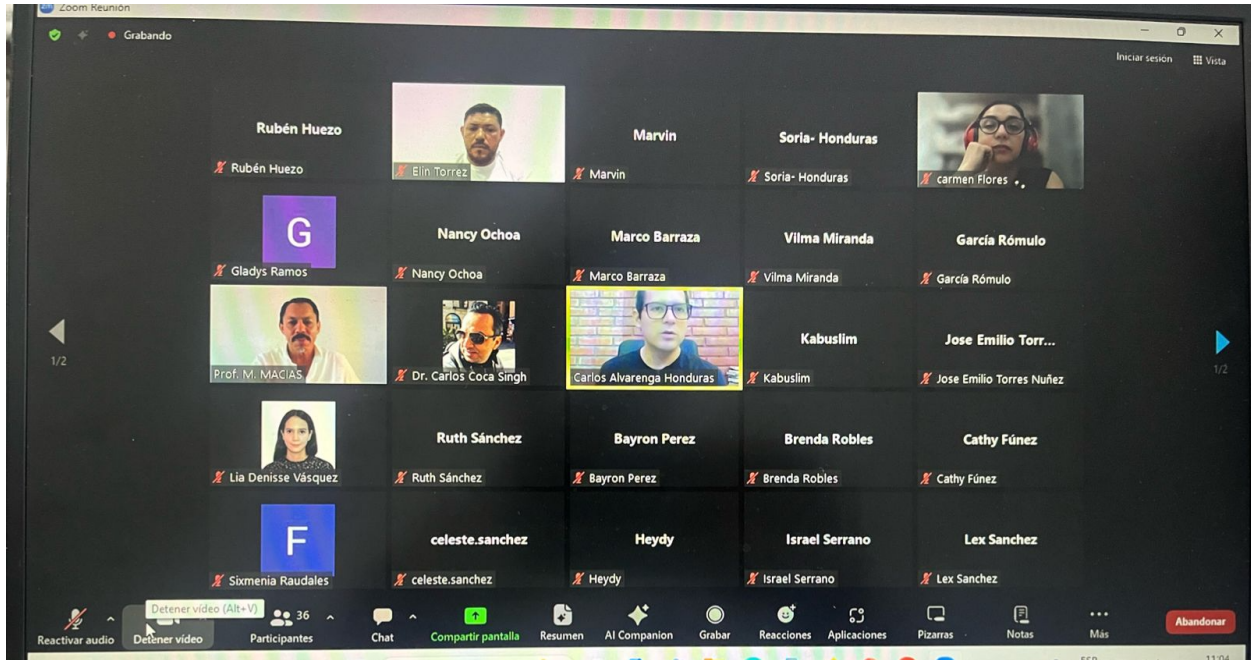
Zoom Reunión
Grabando
Iniciar sesión
Vista

Rubén Huezo
Rubén Huezo
Elin Torrez
Marvin
Marvin
Soria- Honduras
Soria- Honduras
carmen Flores

G
Gladys Ramos
Nancy Ochoa
Nancy Ochoa
Marco Barraza
Marco Barraza
Vilma Miranda
Vilma Miranda
García Rómulo
García Rómulo

1/2
Prof. M. MACIAS
Dr. Carlos Coca Singh
Carlos Alvarenga Honduras
Kabuslim
Kabuslim
Jose Emilio Torr...
Jose Emilio Torres Nuñez
1/2

Lia Denisse Vásquez
Ruth Sánchez
Ruth Sánchez
Bayron Perez
Bayron Perez
Brenda Robles
Brenda Robles
Cathy Fúnez
Cathy Fúnez

F
Sixmenia Raudales
celeste.sanchez
celeste.sanchez
Heydy
Heydy
Israel Serrano
Israel Serrano
Lex Sanchez
Lex Sanchez

Detener vídeo (Alt+V)
Reactivar audio
Detener vídeo
36
Participantes
Chat
Compartir pantalla
Resumen
AI Companion
Grabar
Reacciones
Aplicaciones
Pizarras
Notas
Más
Abandonar
11:04